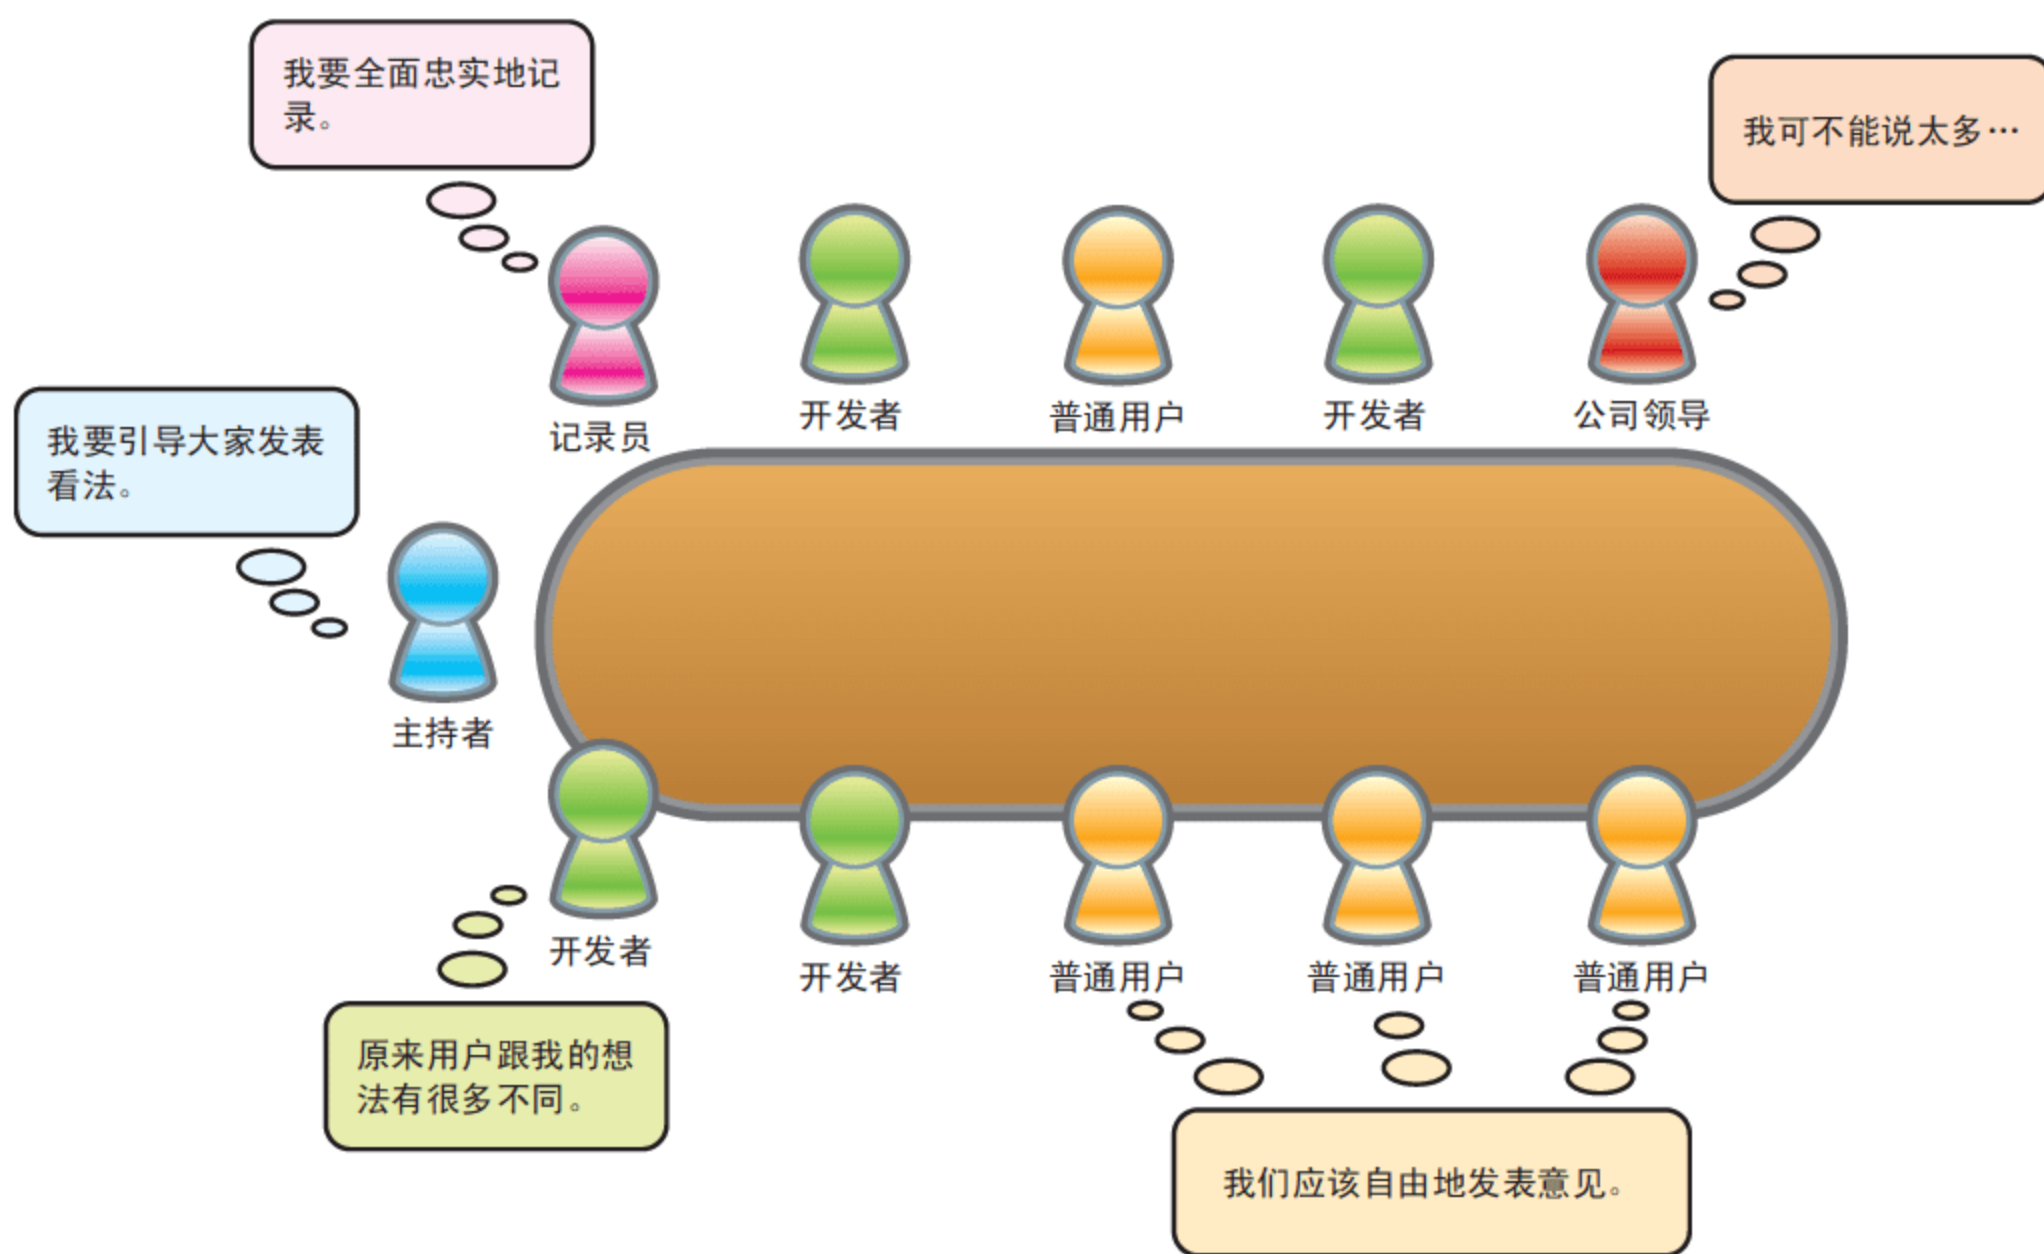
我要全面忠实地记录。

我可不能说太多…

记录员

开发者

普通用户

开发者

公司领导

我要引导大家发表看法。

主持者

开发者

开发者

普通用户

普通用户

普通用户

原来用户跟我的想法有很多不同。

我们应该自由地发表意见。